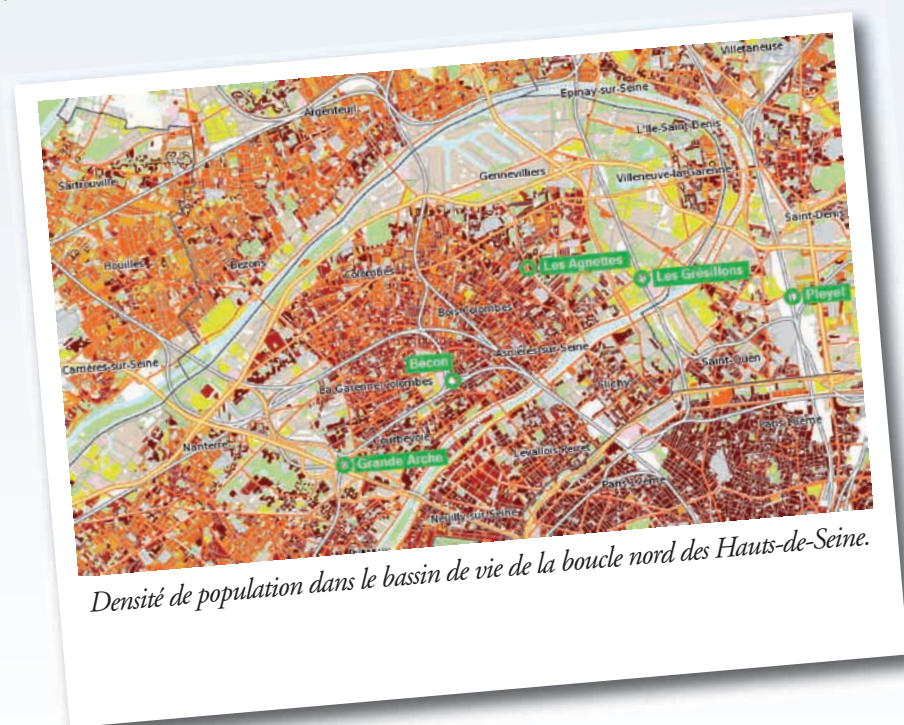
Villetaneuse
Argenteuil
Epinay-sur-Seine
L'Ile-Saint-Denis
Sartrouville
Gennevilliers
Villeneuve-la-Garenne
Saint-Denis
Houilles
Bezons
Colombes
Les Agnettes
Les Grésillons
Pleyel
Bois-Colombes
Carrières-sur-Seine
Bécon
Asnières-sur-Seine
Saint-Ouen
La Garenne-Colombes
Clichy
Courbevoie
Nanterre
Grande Arche
Levallois-Perret
Paris 17ème
Neuilly-sur-Seine
Paris 18ème

Densité de population dans le bassin de vie de la boucle nord des Hauts-de-Seine.